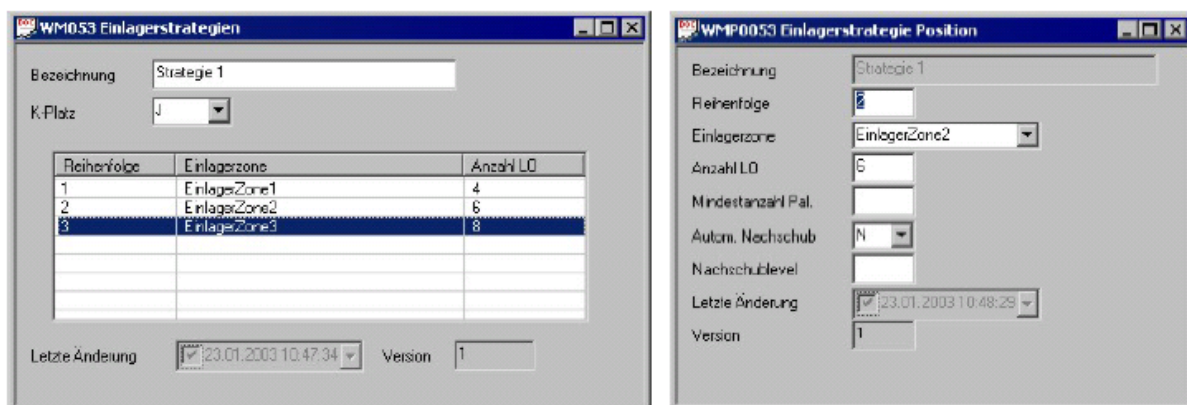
WM053 Einlagerstrategien

Bezeichnung Strategie 1

K-Platz J

| Reihenfolge | Einlagerzone | Anzahl LO |
|---|---|---|
| 1 | EinlagerZone1 | 4 |
| 2 | EinlagerZone2 | 6 |
| 3 | EinlagerZone3 | 8 |

Letzte Änderung 23.01.2003 10:47:34 Version 1

WMP0053 Einlagerstrategie Position

Bezeichnung Strategie 1

Reihenfolge 2

Einlagerzone EinlagerZone2

Anzahl LO 6

Mindestanzahl Pal.

Autom. Nachschub N

Nachschublevel

Letzte Änderung 23.01.2003 10:48:29

Version 1